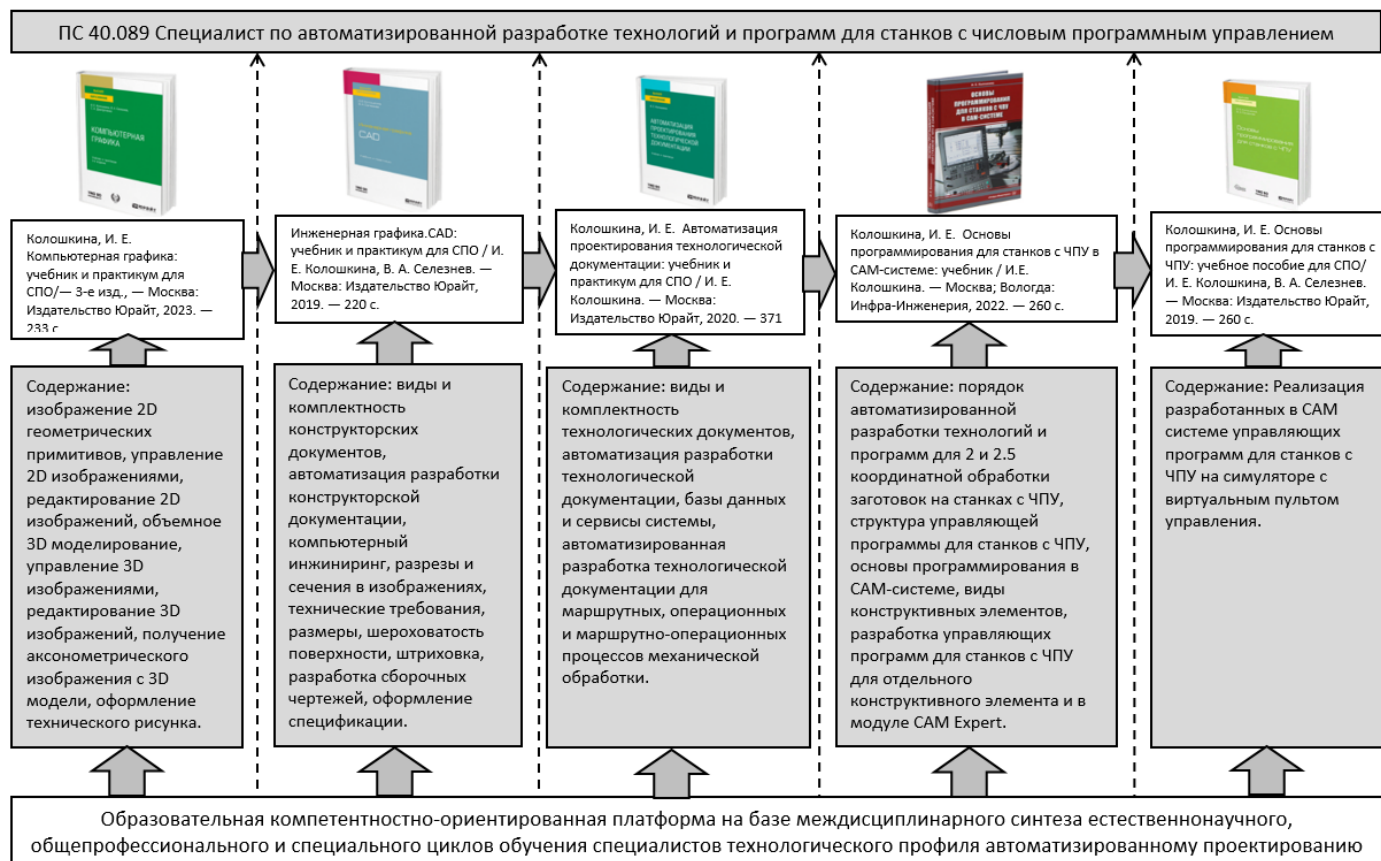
ПС 40.089 Специалист по автоматизированной разработке технологий и программ для станков с числовым программным управлением

КОМПЬЮТЕРНАЯ ГРАФИКА

Колошкина, И. Е. Компьютерная графика: учебник и практикум для СПО/— 3-е изд., — Москва: Издательство Юрайт, 2023. — 233 с.

Содержание: изображение 2D геометрических примитивов, управление 2D изображениями, редактирование 2D изображений, объемное 3D моделирование, управление 3D изображениями, редактирование 3D изображений, получение аксонометрического изображения с 3D модели, оформление технического рисунка.

CAD

Инженерная графика.CAD: учебник и практикум для СПО / И. Е. Колошкина, В. А. Селезнев. — Москва: Издательство Юрайт, 2019. — 220 с.

Содержание: виды и комплектность конструкторских документов, автоматизация разработки конструкторской документации, компьютерный инжиниринг, разрезы и сечения в изображениях, технические требования, размеры, шероховатость поверхности, штриховка, разработка сборочных чертежей, оформление спецификации.

АВТОМАТИЗАЦИЯ ПРОЕКТИРОВАНИЯ ТЕХНОЛОГИЧЕСКОЙ ДОКУМЕНТАЦИИ

Колошкина, И. Е. Автоматизация проектирования технологической документации: учебник и практикум для СПО / И. Е. Колошкина. — Москва: Издательство Юрайт, 2020. — 371

Содержание: виды и комплектность технологических документов, автоматизация разработки технологической документации, базы данных и сервисы системы, автоматизированная разработка технологической документации для маршрутных, операционных и маршрутно-операционных процессов механической обработки.

ОСНОВЫ ПРОГРАММИРОВАНИЯ ДЛЯ СТАНКОВ С ЧПУ В САМ-СИСТЕМЕ

Колошкина, И. Е. Основы программирования для станков с ЧПУ в САМ-системе: учебник / И.Е. Колошкина. — Москва; Вологда: Инфра-Инженерия, 2022. — 260 с.

Содержание: порядок автоматизированной разработки технологий и программ для 2 и 2.5 координатной обработки заготовок на станках с ЧПУ, структура управляющей программы для станков с ЧПУ, основы программирования в САМ-системе, виды конструктивных элементов, разработка управляющих программ для станков с ЧПУ для отдельного конструктивного элемента и в модуле CAM Expert.

Основы программирования для станков с ЧПУ

Колошкина, И. Е. Основы программирования для станков с ЧПУ: учебное пособие для СПО/ И. Е. Колошкина, В. А. Селезнев. — Москва: Издательство Юрайт, 2019. — 260 с.

Содержание: Реализация разработанных в САМ системе управляющих программ для станков с ЧПУ на симуляторе с виртуальным пультом управления.

Образовательная компетентностно-ориентированная платформа на базе междисциплинарного синтеза естественнонаучного, общепрофессионального и специального циклов обучения специалистов технологического профиля автоматизированному проектированию